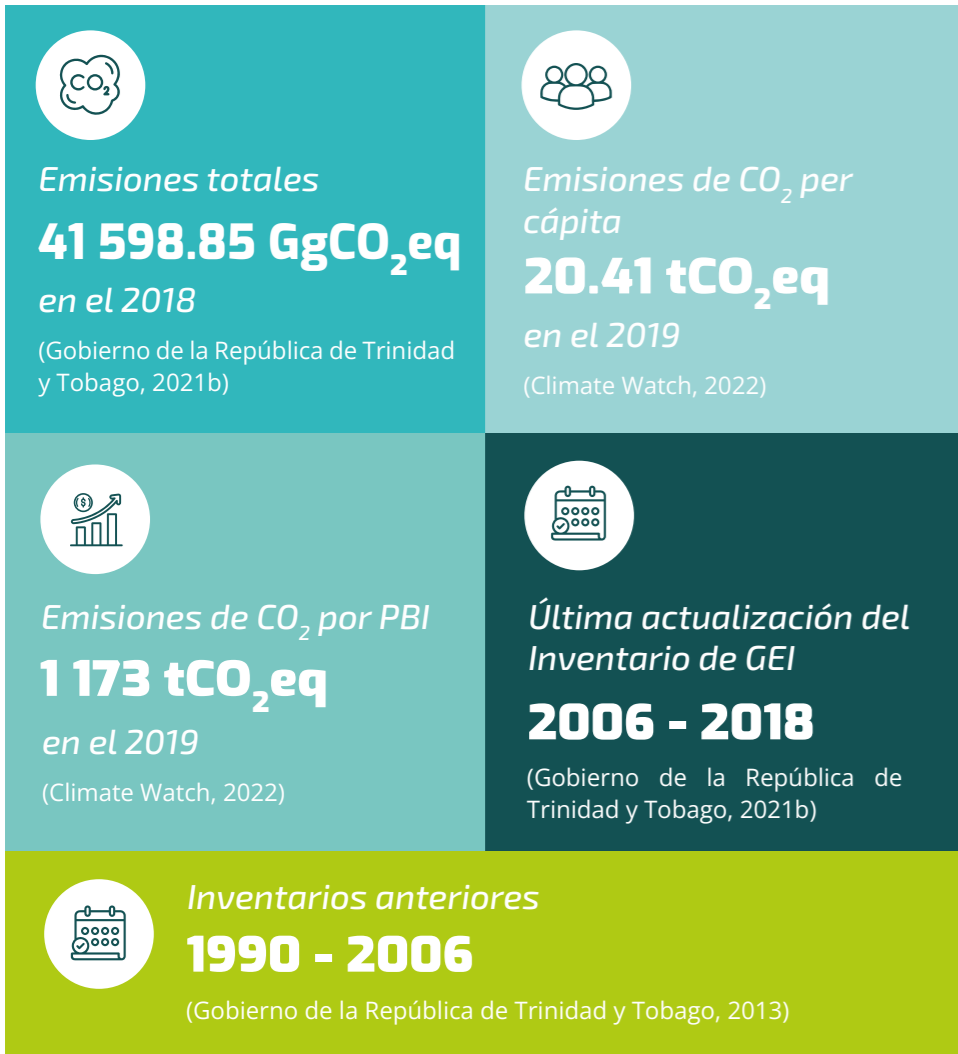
$CO_2$

Emisiones totales

41 598.85 Gg$CO_2$eq

en el 2018

(Gobierno de la República de Trinidad y Tobago, 2021b)

Emisiones de $CO_2$ per cápita

20.41 t$CO_2$eq

en el 2019

(Climate Watch, 2022)

Emisiones de $CO_2$ por PBI

1 173 t$CO_2$eq

en el 2019

(Climate Watch, 2022)

Última actualización del Inventario de GEI

2006 - 2018

(Gobierno de la República de Trinidad y Tobago, 2021b)

Inventarios anteriores

1990 - 2006

(Gobierno de la República de Trinidad y Tobago, 2013)